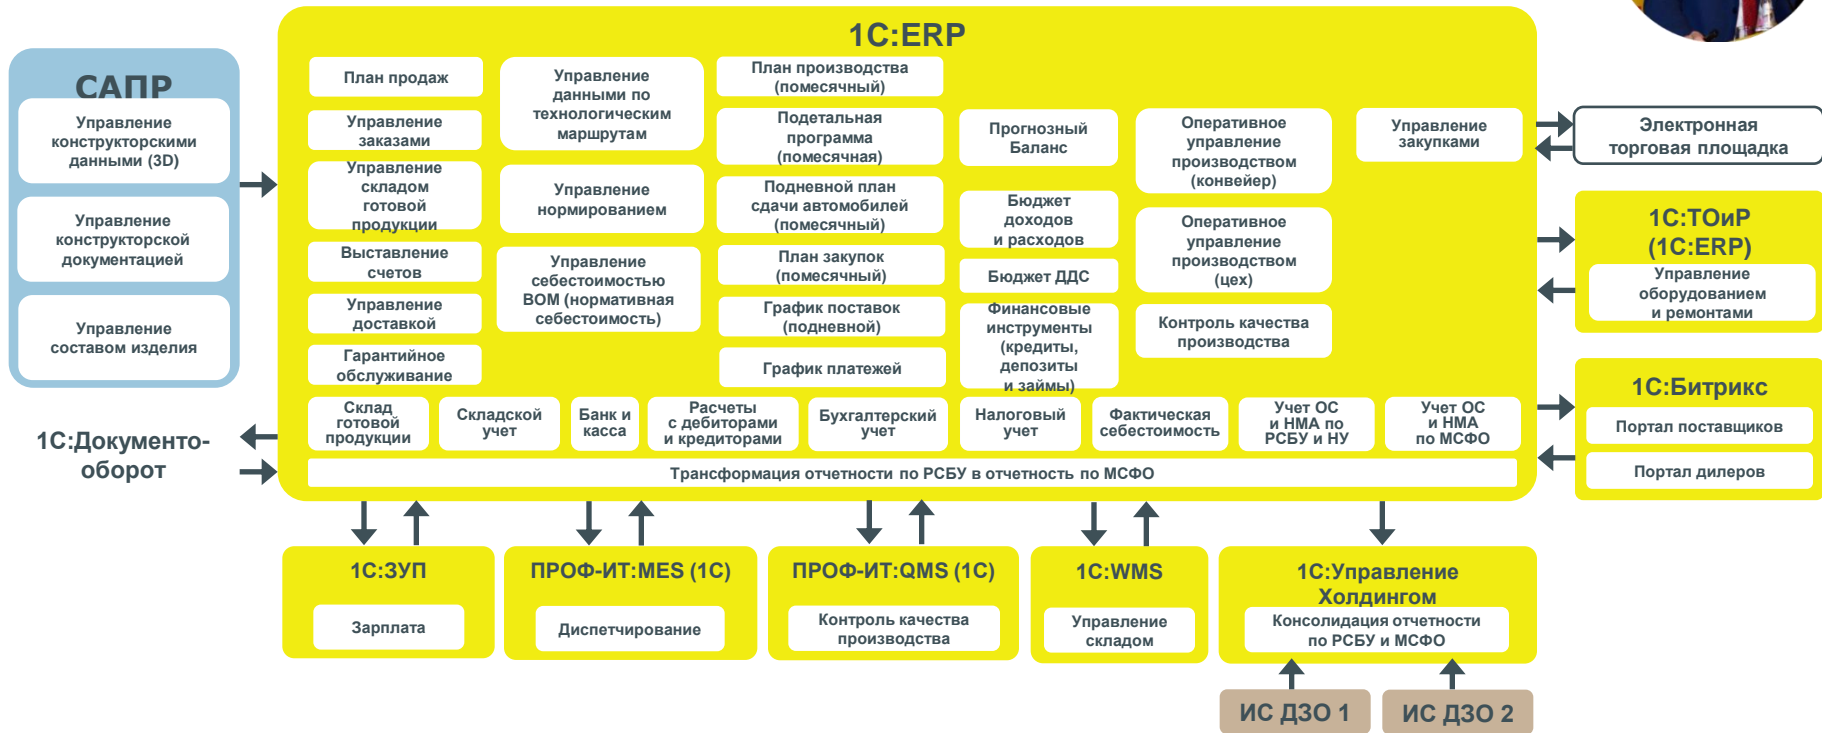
САПР
Управление конструкторскими данными (3D)
Управление конструкторской документацией
Управление составом изделия

1С:Документооборот

1С:ERP
План продаж
Управление заказами
Управление складом готовой продукции
Выставление счетов
Управление доставкой
Гарантийное обслуживание
Управление данными по технологическим маршрутам
Управление нормированием
Управление себестоимостью BOM (нормативная себестоимость)
План производства (помесячный)
Подетальная программа (помесячная)
Подневной план сдачи автомобилей (помесячный)
План закупок (помесячный)
График поставок (подневной)
График платежей
Прогнозный Баланс
Бюджет доходов и расходов
Бюджет ДДС
Финансовые инструменты (кредиты, депозиты и займы)
Оперативное управление производством (конвейер)
Оперативное управление производством (цех)
Контроль качества производства
Управление закупками
Склад готовой продукции
Складской учет
Банк и касса
Расчеты с дебиторами и кредиторами
Бухгалтерский учет
Налоговый учет
Фактическая себестоимость
Учет ОС и НМА по РСБУ и НУ
Учет ОС и НМА по МСФО
Трансформация отчетности по РСБУ в отчетность по МСФО

Электронная торговая площадка

1С:ТОиР (1С:ERP)
Управление оборудованием и ремонтами

1С:Битрикс
Портал поставщиков
Портал дилеров

1С:ЗУП
Зарплата

ПРОФ-ИТ:MES (1С)
Диспетчирование

ПРОФ-ИТ:QMS (1С)
Контроль качества производства

1С:WMS
Управление складом

1С:Управление Холдингом
Консолидация отчетности по РСБУ и МСФО

ИС ДЗО 1
ИС ДЗО 2